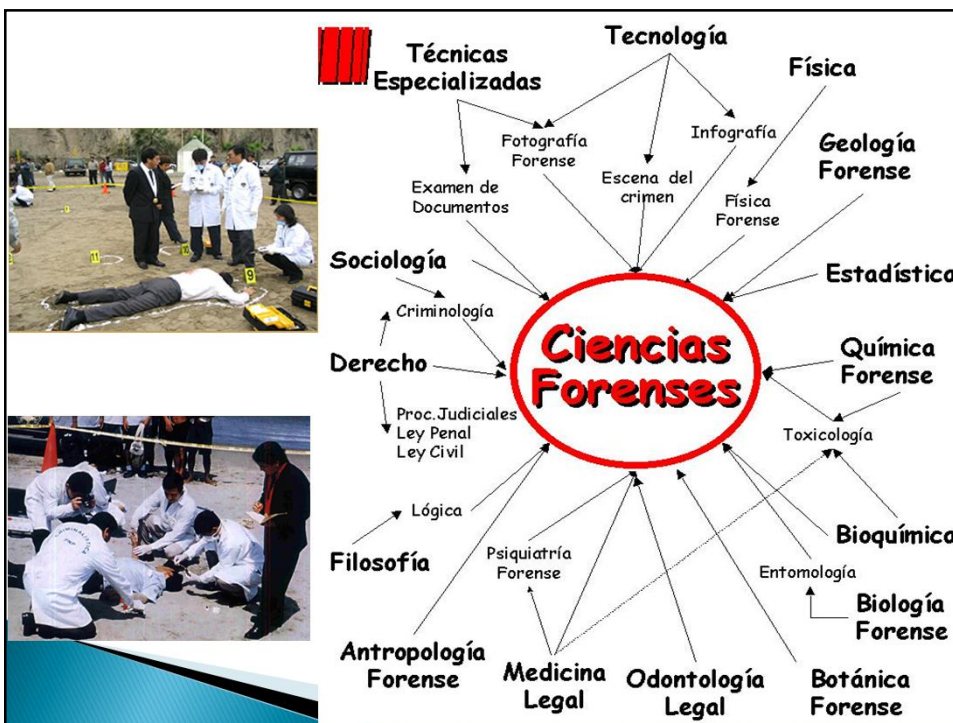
Técnicas Especializadas

Tecnología

Física

Fotografía Forense

Infografía

Geología Forense

Examen de Documentos

Escena del crimen

Física Forense

Sociología

Estadística

Criminología

Ciencias Forenses

Química Forense

Derecho

Proc.Judiciales
Ley Penal
Ley Civil

Toxicología

Lógica

Bioquímica

Filosofía

Psiquiatría Forense

Entomología

Biología Forense

Antropología Forense

Medicina Legal

Odontología Legal

Botánica Forense